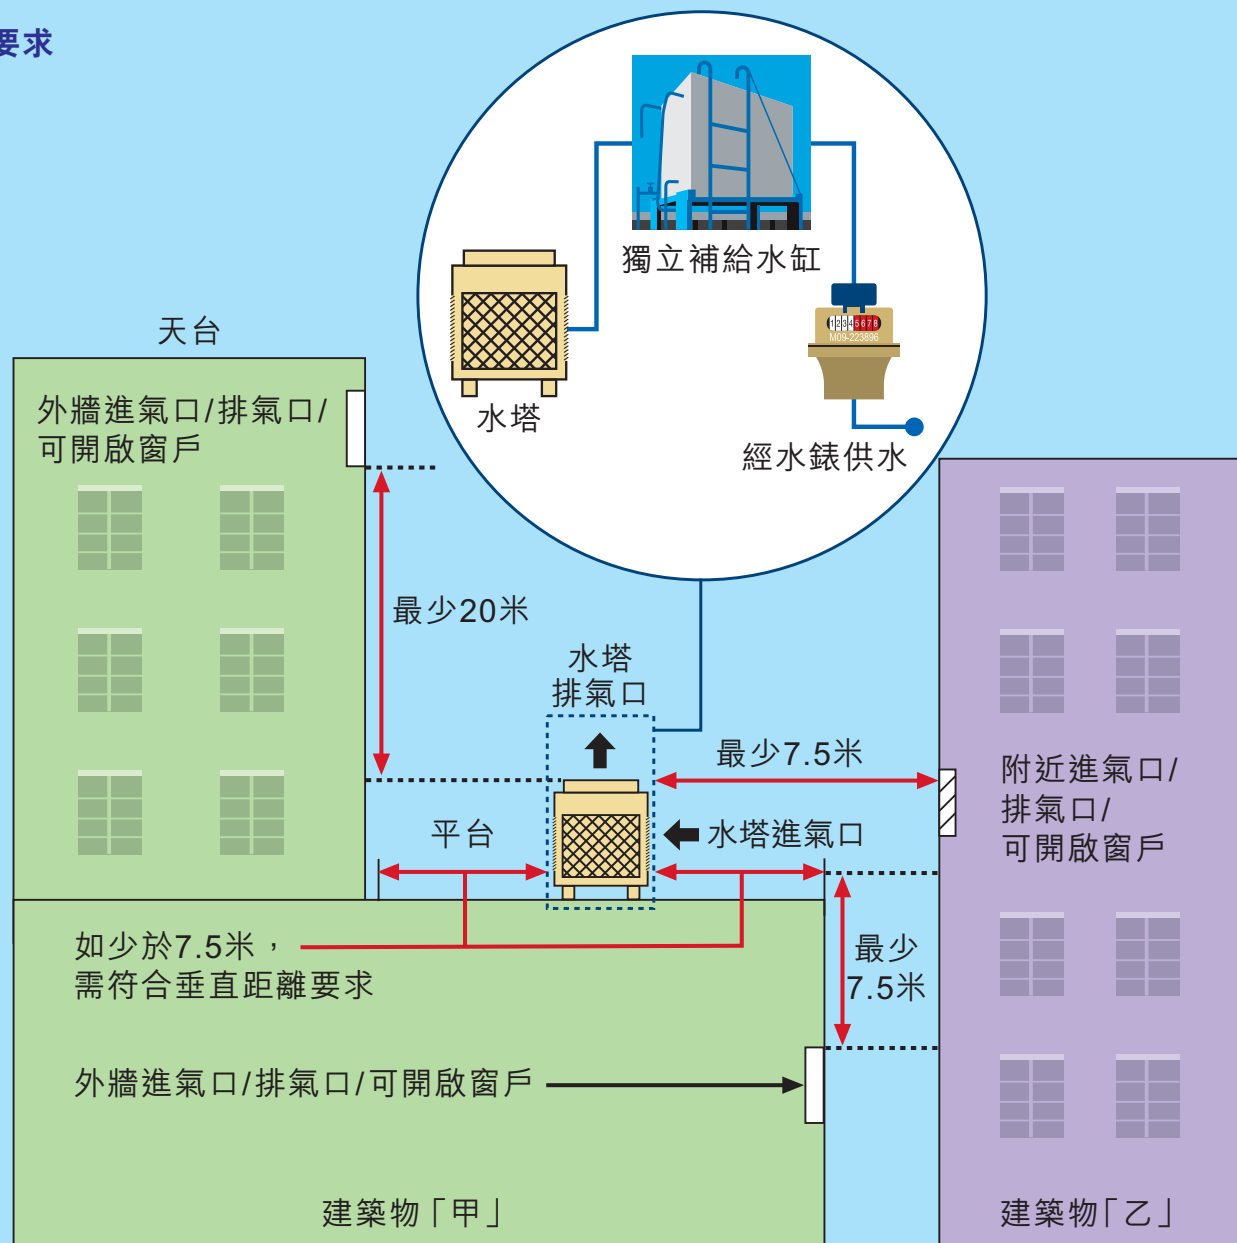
要求

獨立補給水缸

水塔

經水錶供水

12345678
M09-223896

天台

外牆進氣口/排氣口/可開啟窗戶

最少20米

水塔排氣口

最少7.5米

附近進氣口/排氣口/可開啟窗戶

平台

水塔進氣口

如少於7.5米，需符合垂直距離要求

最少7.5米

外牆進氣口/排氣口/可開啟窗戶

建築物「甲」

建築物「乙」